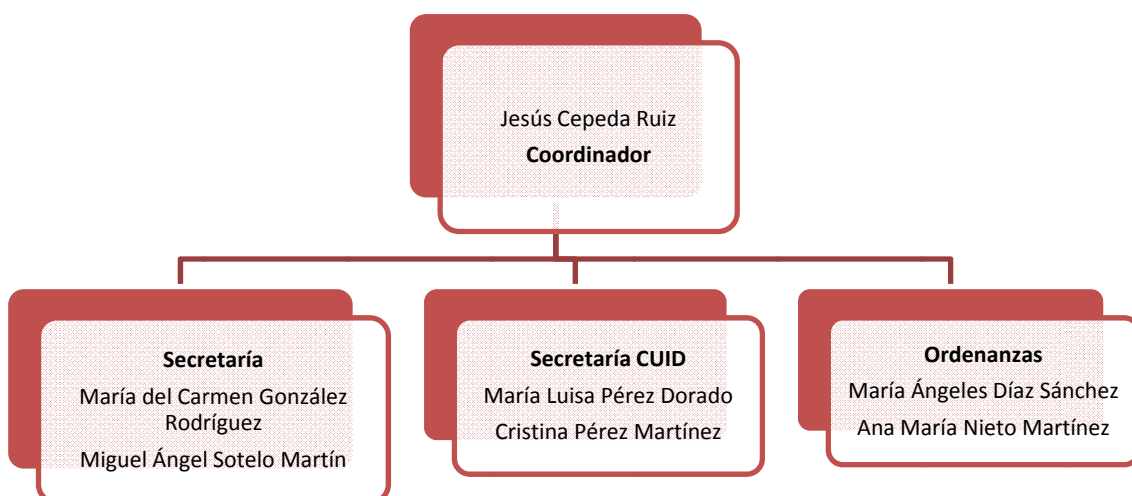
Jesús Cepeda Ruiz
Coordinador

Secretaría
María del Carmen González Rodríguez
Miguel Ángel Sotelo Martín

Secretaría CUID
María Luisa Pérez Dorado
Cristina Pérez Martínez

Ordenanzas
María Ángeles Díaz Sánchez
Ana María Nieto Martínez